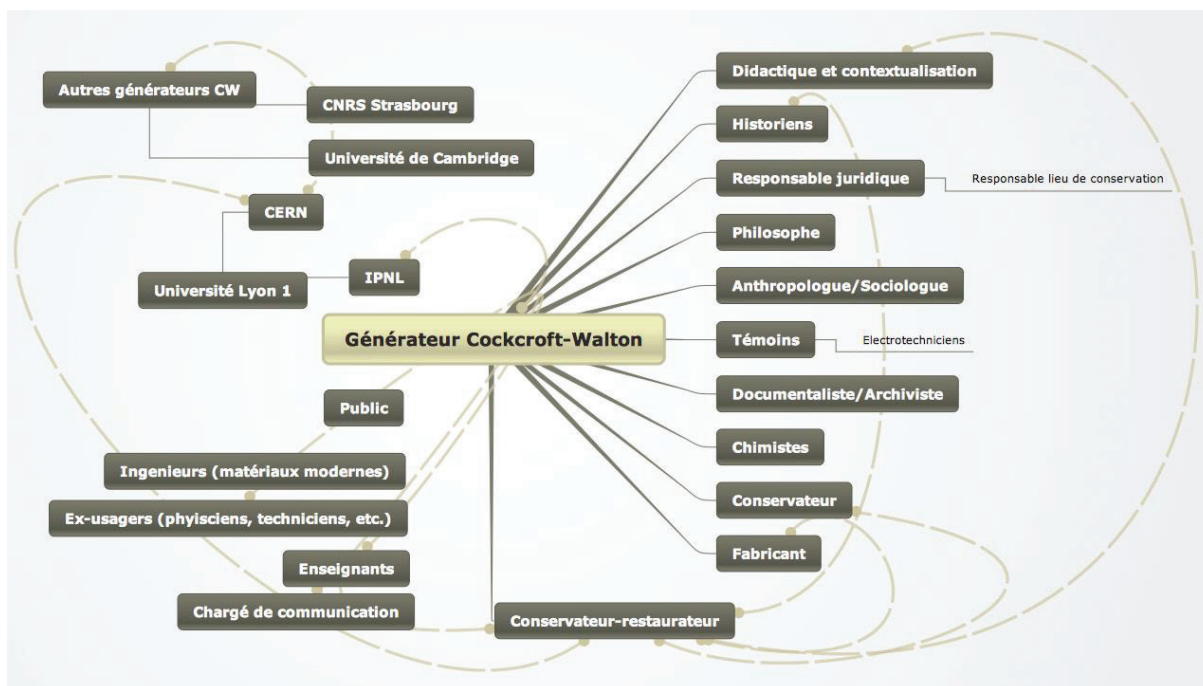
Générateur Cockcroft-Walton

Autres générateurs CW

CNRS Strasbourg

Université de Cambridge

CERN

Université Lyon 1

IPNL

Public

Ingenieurs (matériaux modernes)

Ex-usagers (phyisciens, techniciens, etc.)

Enseignants

Chargé de communication

Conservateur-restaurateur

Didactique et contextualisation

Historiens

Responsable juridique

Responsable lieu de conservation

Philosophe

Anthropologue/Sociologue

Témoins

Electrotechniciens

Documentaliste/Archiviste

Chimistes

Conservateur

Fabricant